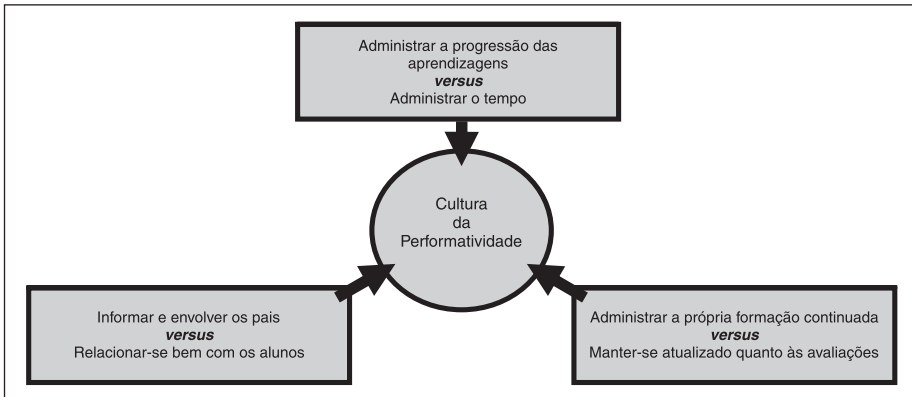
Administrar a progressão das aprendizagens
**versus**
Administrar o tempo

Cultura da Performatividade

Informar e envolver os pais
**versus**
Relacionar-se bem com os alunos

Administrar a própria formação continuada
**versus**
Manter-se atualizado quanto às avaliações